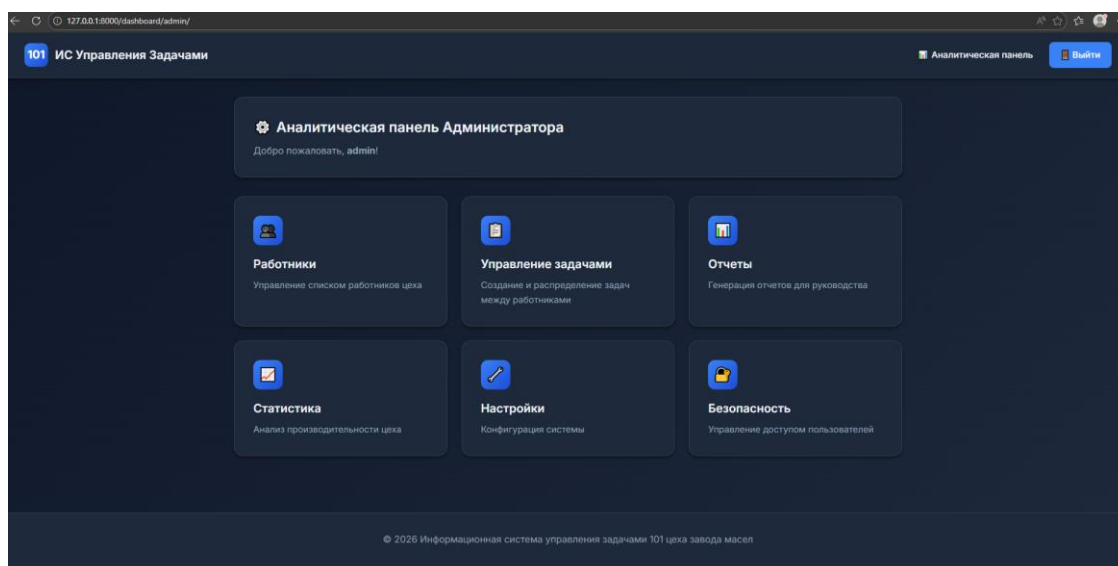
127.0.0.1:8000/dashboard/admin/

101 ИС Управления Задачами

Аналитическая панель

Выйти

Аналитическая панель Администратора

Добро пожаловать, admin!

Работники

Управление списком работников цеха

Управление задачами

Создание и распределение задач между работниками

Отчеты

Генерация отчетов для руководства

Статистика

Анализ производительности цеха

Настройки

Конфигурация системы

Безопасность

Управление доступом пользователей

© 2026 Информационная система управления задачами 101 цеха завода масел